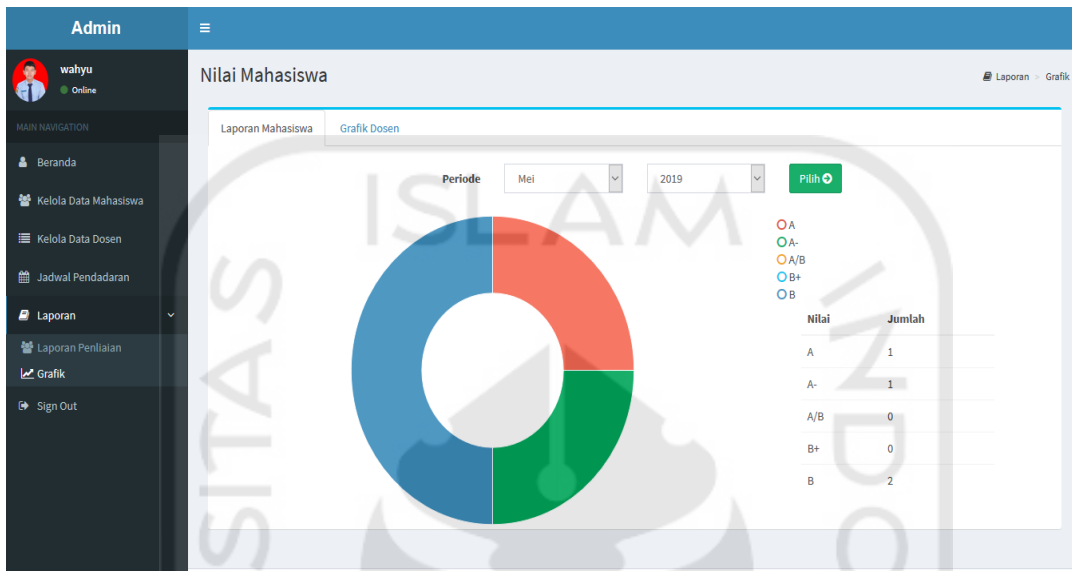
Admin

wahyu
Online

MAIN NAVIGATION

Beranda
Kelola Data Mahasiswa
Kelola Data Dosen
Jadwal Pendadaran
Laporan
Laporan Penliaian
Grafik
Sign Out

Nilai Mahasiswa

Laporan > Grafik

Laporan Mahasiswa | Grafik Dosen

Periode Mei 2019 Pilih

A
A-
A/B
B+
B

| Nilai | Jumlah |
|---|---|
| A | 1 |
| A- | 1 |
| A/B | 0 |
| B+ | 0 |
| B | 2 |

ISLAM